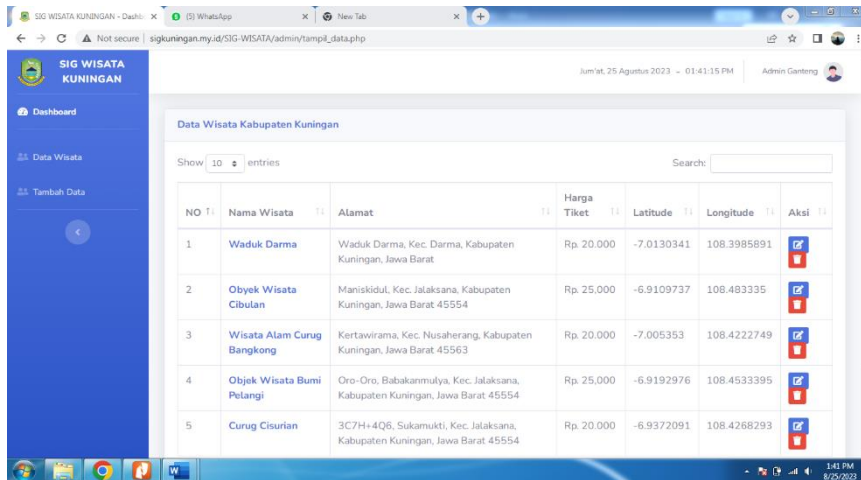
SIG WISATA KUNINGAN - Dashb ×
(5) WhatsApp ×
New Tab ×

Not secure | sigkuningan.my.id/SIG-WISATA/admin/tampil_data.php

SIG WISATA KUNINGAN

Jum'at, 25 Agustus 2023 - 01:41:15 PM
Admin Ganteng

Dashboard
Data Wisata
Tambah Data

Data Wisata Kabupaten Kuningan

Show 10 entries
Search:

| NO | Nama Wisata | Alamat | Harga Tiket | Latitude | Longitude | Aksi |
|---|---|---|---|---|---|---|
| 1 | Waduk Darma | Waduk Darma, Kec. Darma, Kabupaten Kuningan, Jawa Barat | Rp. 20.000 | -7.0130341 | 108.3985891 | |
| 2 | Obyek Wisata Cibulan | Maniskidul, Kec. Jalaksana, Kabupaten Kuningan, Jawa Barat 45554 | Rp. 25.000 | -6.9109737 | 108.483335 | |
| 3 | Wisata Alam Curug Bangkong | Kertawirama, Kec. Nusaherang, Kabupaten Kuningan, Jawa Barat 45563 | Rp. 20.000 | -7.005353 | 108.4222749 | |
| 4 | Objek Wisata Bumi Pelangi | Oro-Oro, Babakanmulya, Kec. Jalaksana, Kabupaten Kuningan, Jawa Barat 45554 | Rp. 25.000 | -6.9192976 | 108.4533395 | |
| 5 | Curug Cisurian | 3C7H+4Q6, Sukamukti, Kec. Jalaksana, Kabupaten Kuningan, Jawa Barat 45554 | Rp. 20.000 | -6.9372091 | 108.4268293 | |

1:41 PM
8/25/2023